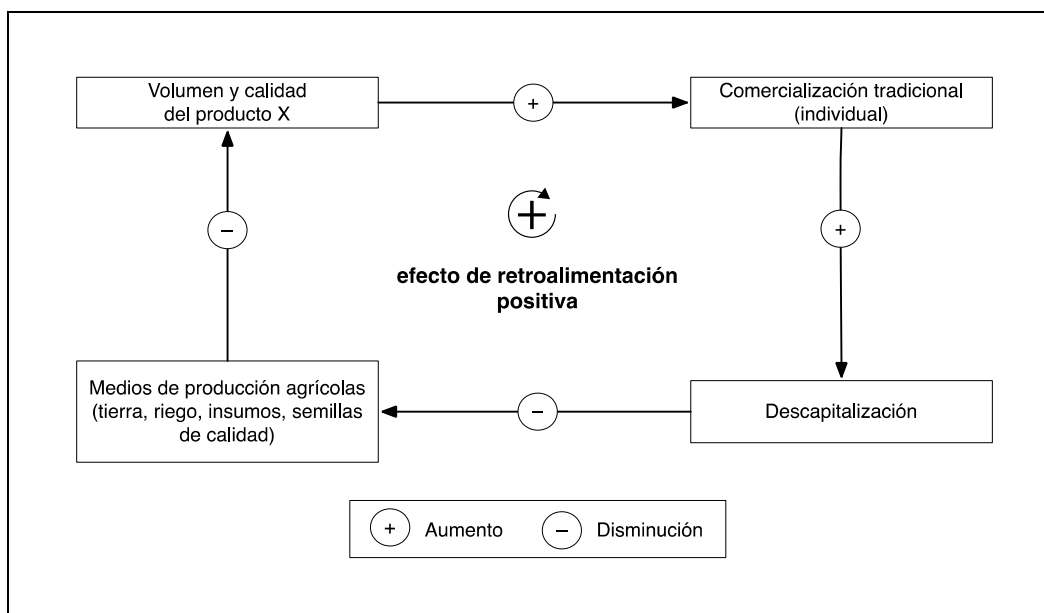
Volumen y calidad del producto X

+

Comercialización tradicional (individual)

+

efecto de retroalimentación positiva

–

+

Medios de producción agrícolas (tierra, riego, insumos, semillas de calidad)

–

Descapitalización

+ Aumento – Disminución